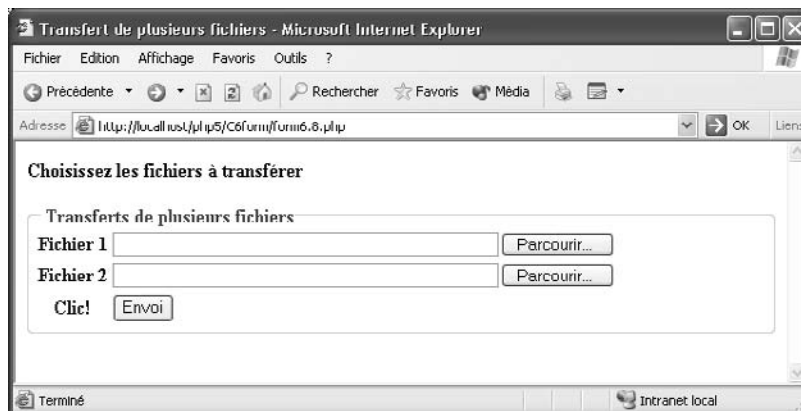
Transfert de plusieurs fichiers - Microsoft Internet Explorer

Fichier Edition Affichage Favoris Outils ?

Précédente Rechercher Favoris Média

Adresse http://localhost/php5/C6form/form6.8.php OK Liens

Choisissez les fichiers à transférer

Transferts de plusieurs fichiers

Fichier 1 Parcourir...

Fichier 2 Parcourir...

Clic! Envoi

Terminé Intranet local